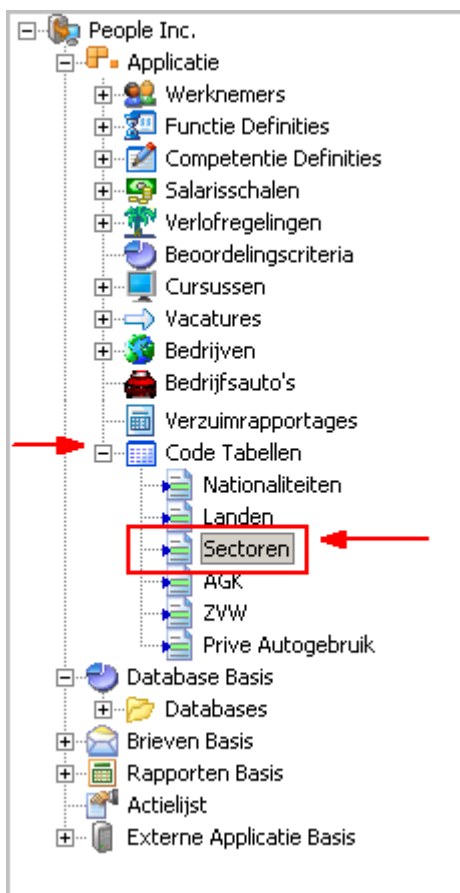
People Inc.
Applicatie
Werknemers
Functie Definities
Competentie Definities
Salarisschalen
Verlofregelingen
Beoordelingscriteria
Cursussen
Vacatures
Bedrijven
Bedrijfsauto's
Verzuimrapportages
Code Tabellen
Nationaliteiten
Landen
Sectoren
AGK
ZVW
Prive Autogebruik
Database Basis
Databases
Brieven Basis
Rapporten Basis
Actielijst
Externe Applicatie Basis